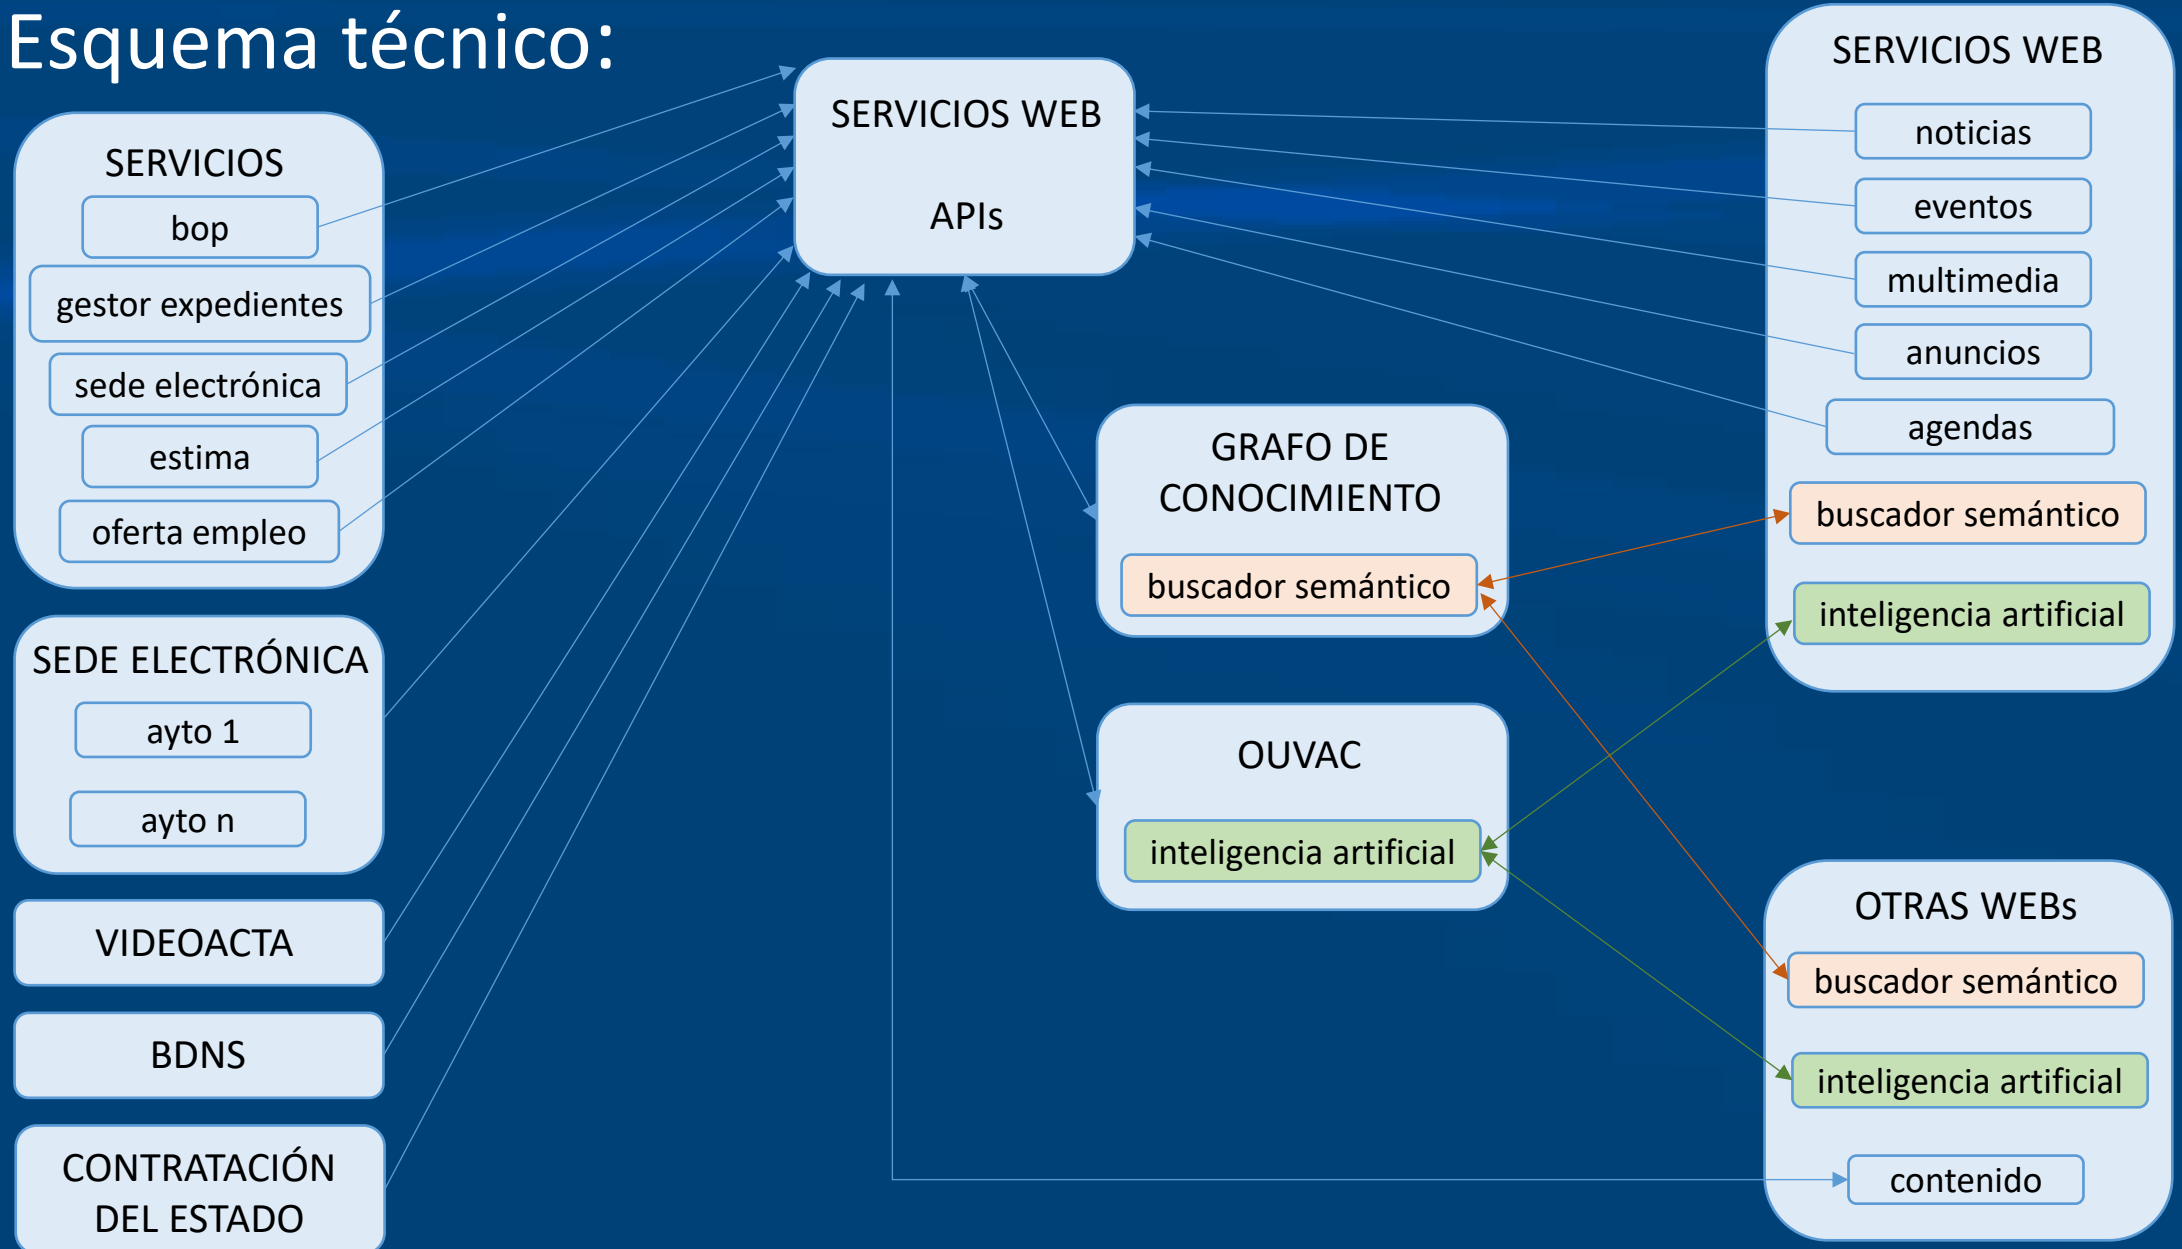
Esquema técnico:

SERVICIOS
bop
gestor expedientes
sede electrónica
estima
oferta empleo

SEDE ELECTRÓNICA
ayto 1
ayto n

VIDEOACTA

BDNS

CONTRATACIÓN DEL ESTADO

SERVICIOS WEB
APIs

GRAFO DE CONOCIMIENTO
buscador semántico

OUVAC
inteligencia artificial

SERVICIOS WEB
noticias
eventos
multimedia
anuncios
agendas
buscador semántico
inteligencia artificial

OTRAS WEBs
buscador semántico
inteligencia artificial
contenido